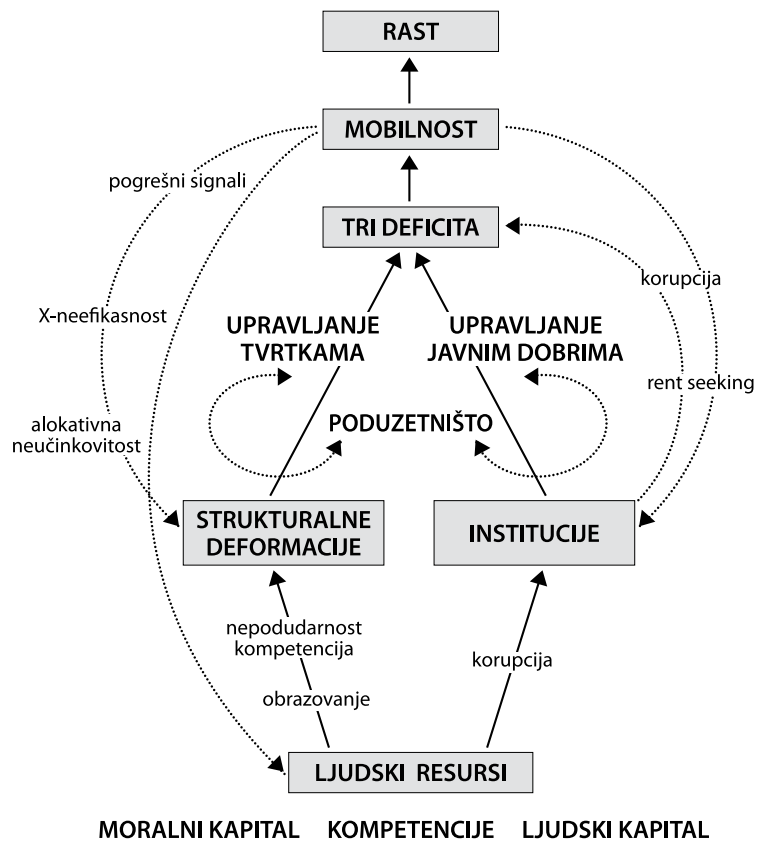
RAST

MOBILNOST

pogrešni signali

TRI DEFICITA

korupcija

X-neefikasnost

UPRAVLJANJE TVRTKAMA

UPRAVLJANJE JAVNIM DOBRIMA

rent seeking

alokativna neučinkovitost

PODUZETNIŠTO

STRUKTURALNE DEFORMACIJE

INSTITUCIJE

nepodudarnost kompetencija

korupcija

obrazovanje

LJUDSKI RESURSI

MORALNI KAPITAL KOMPETENCIJE LJUDSKI KAPITAL